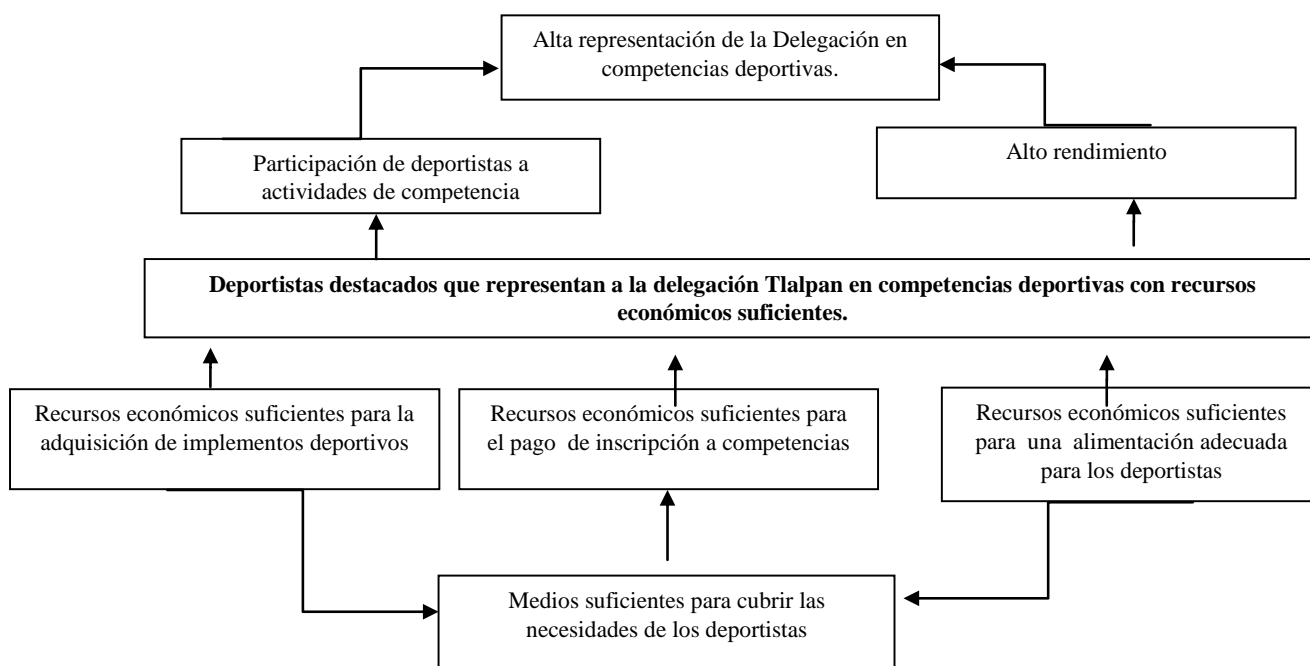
Alta representación de la Delegación en competencias deportivas.

Participación de deportistas a actividades de competencia

Alto rendimiento

**Deportistas destacados que representan a la delegación Tlalpan en competencias deportivas con recursos económicos suficientes.**

Recursos económicos suficientes para la adquisición de implementos deportivos

Recursos económicos suficientes para el pago de inscripción a competencias

Recursos económicos suficientes para una alimentación adecuada para los deportistas

Medios suficientes para cubrir las necesidades de los deportistas